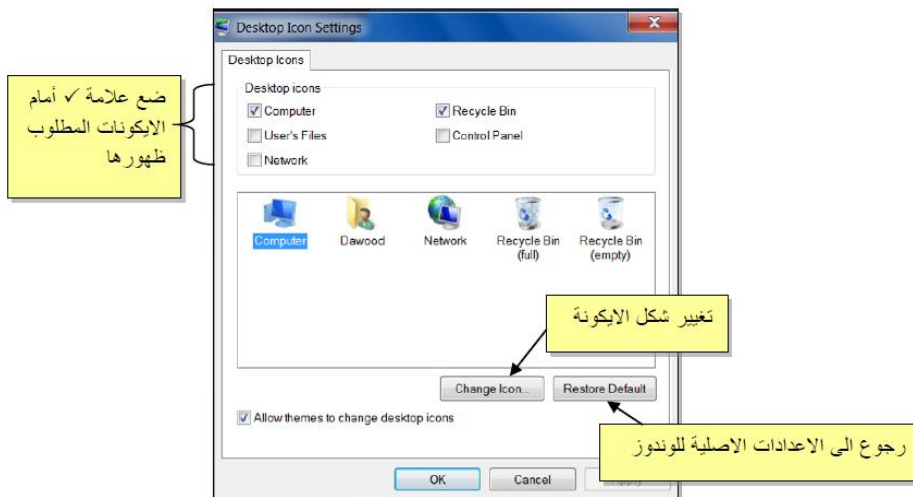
Desktop Icon Settings

Desktop Icons

Desktop icons

Computer

Recycle Bin

User's Files

Control Panel

Network

ضع علامة ✓ أمام الايكونات المطلوب ظهورها

Computer

Dawood

Network

Recycle Bin (full)

Recycle Bin (empty)

تغيير شكل الايكونة

Change Icon...

Restore Default

Allow themes to change desktop icons

رجوع الى الاعدادات الاصلية للوندوز

OK

Cancel

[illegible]